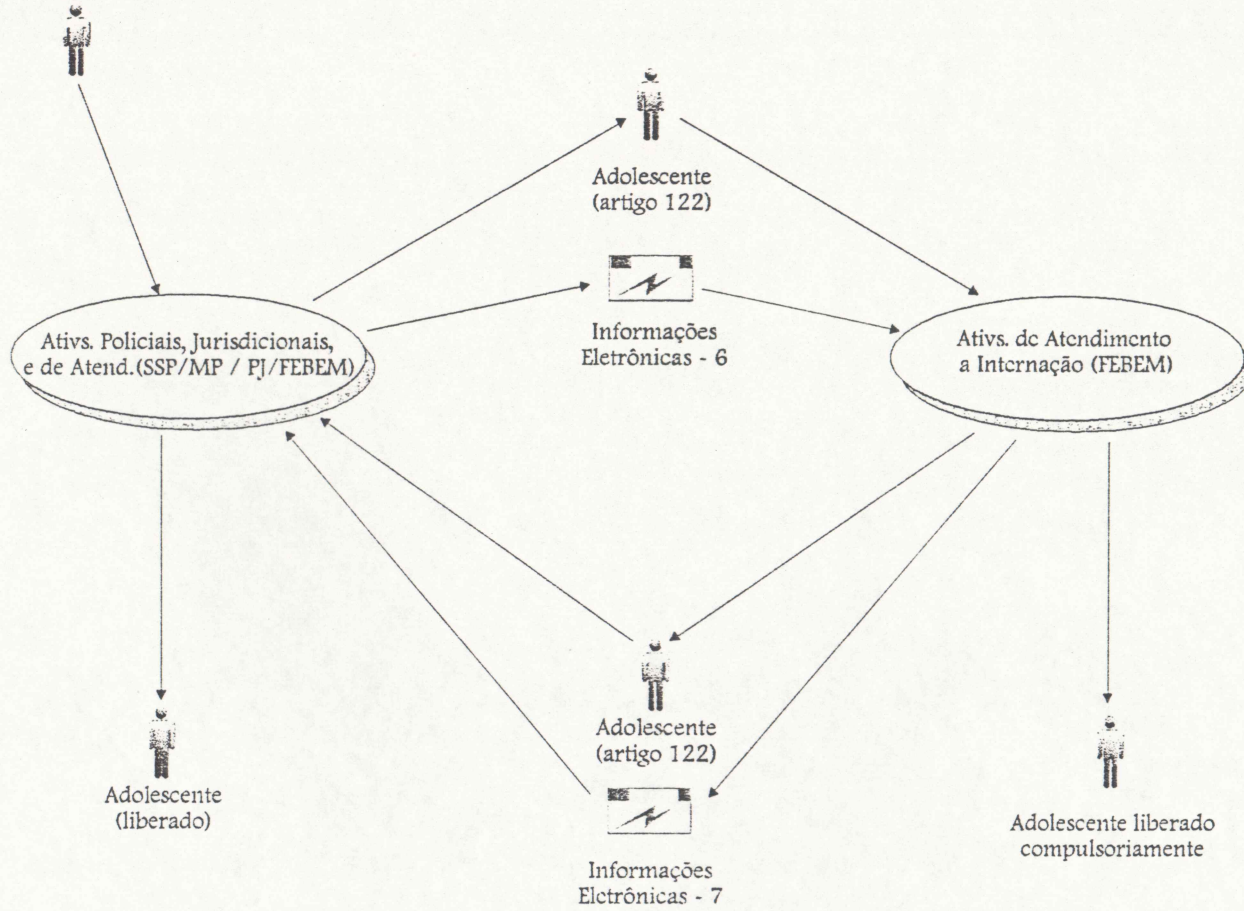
Adolescente
(artigo 122)

Ativs. Policiais, Jurisdicionais, e de Atend.(SSP/MP / PJ/FEBEM)

Informações
Eletrônicas - 6

Ativs. dc Atendimento
a Internação (FEBEM)

Adolescente
(artigo 122)

Adolescente
(liberado)

Informações
Elctrônicas - 7

Adolescente liberado
compulsoriamente